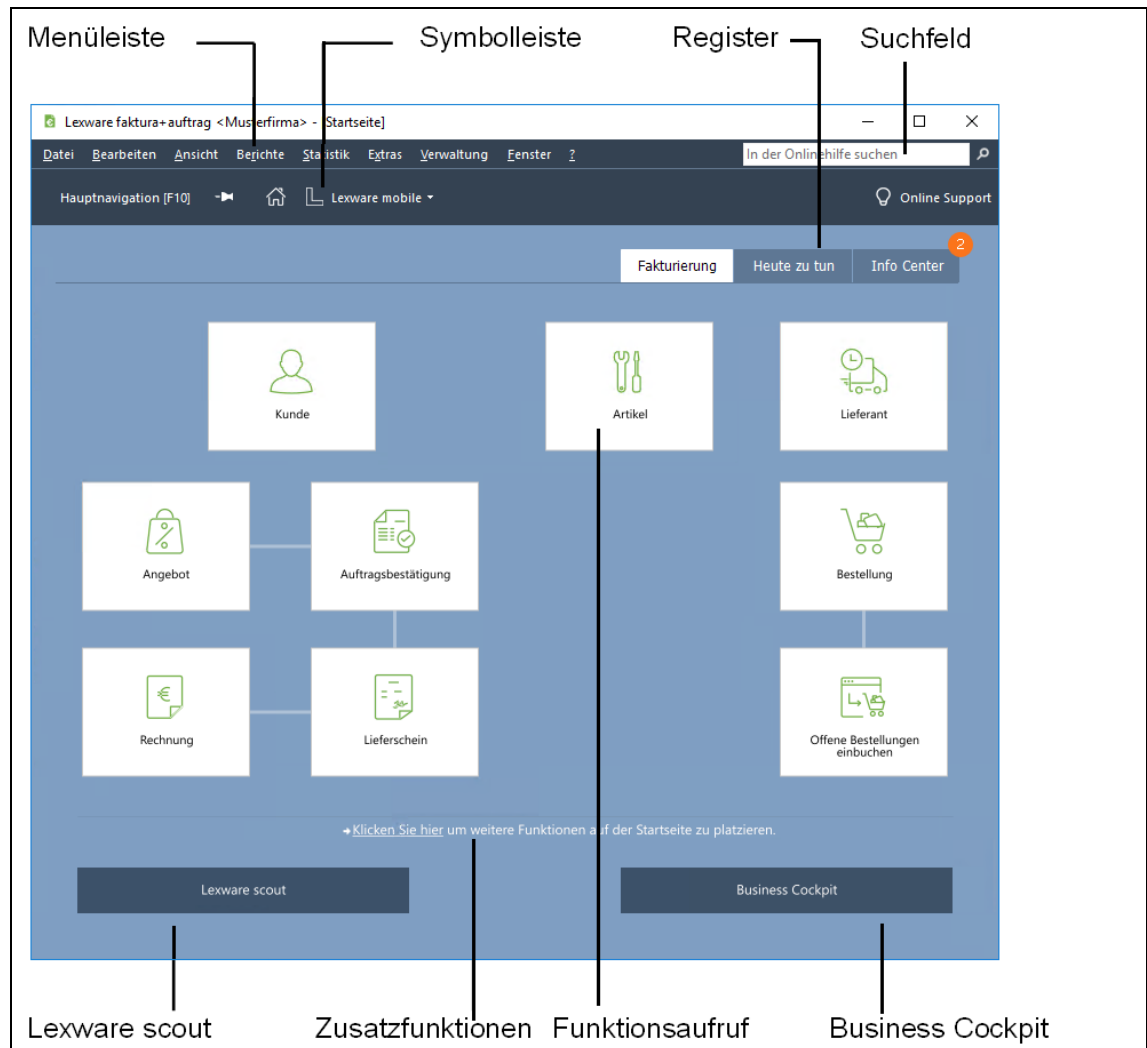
Menüleiste

Symbolleiste

Register

Suchfeld

Lexware faktura+auftrag <Musterfirma> - [Startseite]

Datei Bearbeiten Ansicht Berichte Statistik Extras Verwaltung Fenster ?

In der Onlinehilfe suchen

Hauptnavigation [F10]

Lexware mobile

Online Support

Fakturierung

Heute zu tun

Info Center

2

Kunde

Artikel

Lieferant

Angebot

Auftragsbestätigung

Bestellung

Rechnung

Lieferschein

Offene Bestellungen einbuchen

Klicken Sie hier um weitere Funktionen auf der Startseite zu platzieren.

Lexware scout

Business Cockpit

Lexware scout

Zusatzfunktionen

Funktionsaufruf

Business Cockpit